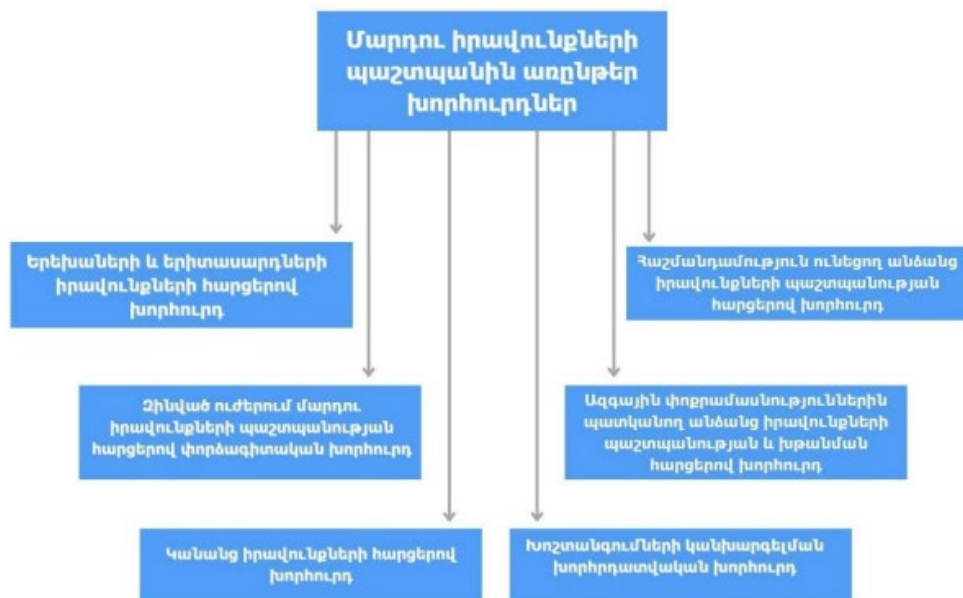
Մարդու իրավունքների պաշտպանին առընթեր խորհուրդներ

Երեխաների և երիտասարդների իրավունքների հարցերով խորհուրդ

Հաշմանդամություն ունեցող անձանց իրավունքների պաշտպանության հարցերով խորհուրդ

Զինված ուժերում մարդու իրավունքների պաշտպանության հարցերով փորձագիտական խորհուրդ

Ազգային փոքրամասնություններին պատկանող անձանց իրավունքների պաշտպանության և խթանման հարցերով խորհուրդ

Կանանց իրավունքների հարցերով խորհուրդ

Խոշտանգումների կանխարգելման խորհրդատվական խորհուրդ